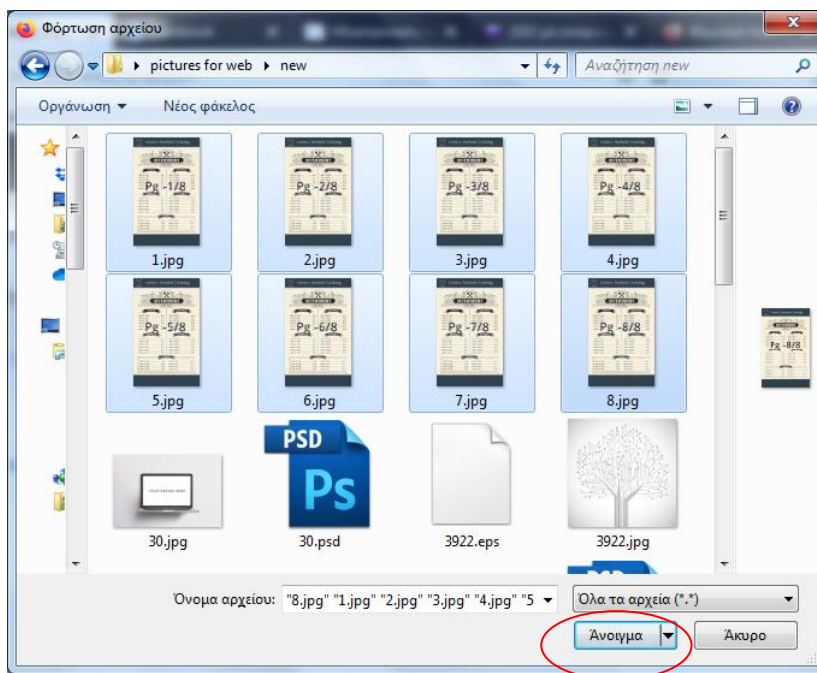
Φόρτωση αρχείου

pictures for web ▸ new

Αναζήτηση new

Οργάνωση ▾ Νέος φάκελος

Pg -1/8
1.jpg

Pg -2/8
2.jpg

Pg -3/8
3.jpg

Pg -4/8
4.jpg

Pg -5/8
5.jpg

Pg -6/8
6.jpg

Pg -7/8
7.jpg

Pg -8/8
8.jpg

Pg -8/8

30.jpg

PSD
Ps
30.psd

3922.eps

3922.jpg

Όνομα αρχείου: "8.jpg" "1.jpg" "2.jpg" "3.jpg" "4.jpg" "5

Όλα τα αρχεία (*.*)

Άνοιγμα

Άκυρο